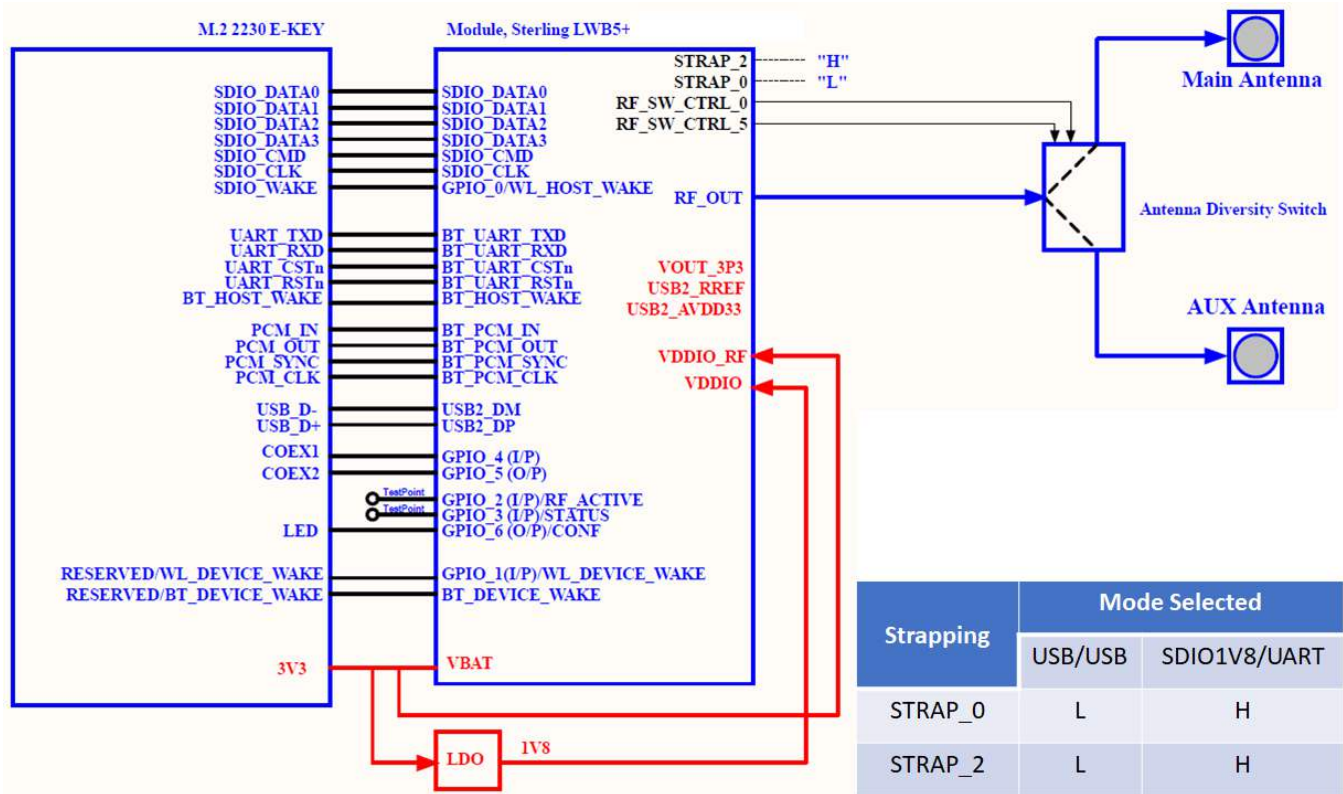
M.2 2230 E-KEY

SDIO_DATA0
SDIO_DATA1
SDIO_DATA2
SDIO_DATA3
SDIO_CMD
SDIO_CLK
SDIO_WAKE

UART_TXD
UART_RXD
UART_CSTn
UART_RSTn
BT_HOST_WAKE

PCM_IN
PCM_OUT
PCM_SYNC
PCM_CLK

USB_D-
USB_D+

COEX1
COEX2

LED

RESERVED/WL_DEVICE_WAKE
RESERVED/BT_DEVICE_WAKE

3V3

Module, Sterling LWB5+

STRAP_2 "H"
STRAP_0 "L"
RF_SW_CTRL_0
RF_SW_CTRL_5

SDIO_DATA0
SDIO_DATA1
SDIO_DATA2
SDIO_DATA3
SDIO_CMD
SDIO_CLK
GPIO_0/WL_HOST_WAKE

RF_OUT

BT_UART_TXD
BT_UART_RXD
BT_UART_CSTn
BT_UART_RSTn
BT_HOST_WAKE

VOUT_3P3
USB2_RREF
USB2_AVDD33

BT_PCM_IN
BT_PCM_OUT
BT_PCM_SYNC
BT_PCM_CLK

VDDIO_RF
VDDIO

USB2_DM
USB2_DP

GPIO_4 (I/P)
GPIO_5 (O/P)

TestPoint
TestPoint
GPIO_2 (I/P)/RF_ACTIVE
GPIO_3 (I/P)/STATUS
GPIO_6 (O/P)/CONF

GPIO_1(I/P)/WL_DEVICE_WAKE
BT_DEVICE_WAKE

VBAT

LDO
1V8

Main Antenna

Antenna Diversity Switch

AUX Antenna

| Strapping | Mode Selected | |
|---|---|---|
| | USB/USB | SDIO1V8/UART |
| STRAP_0 | L | H |
| STRAP_2 | L | H |